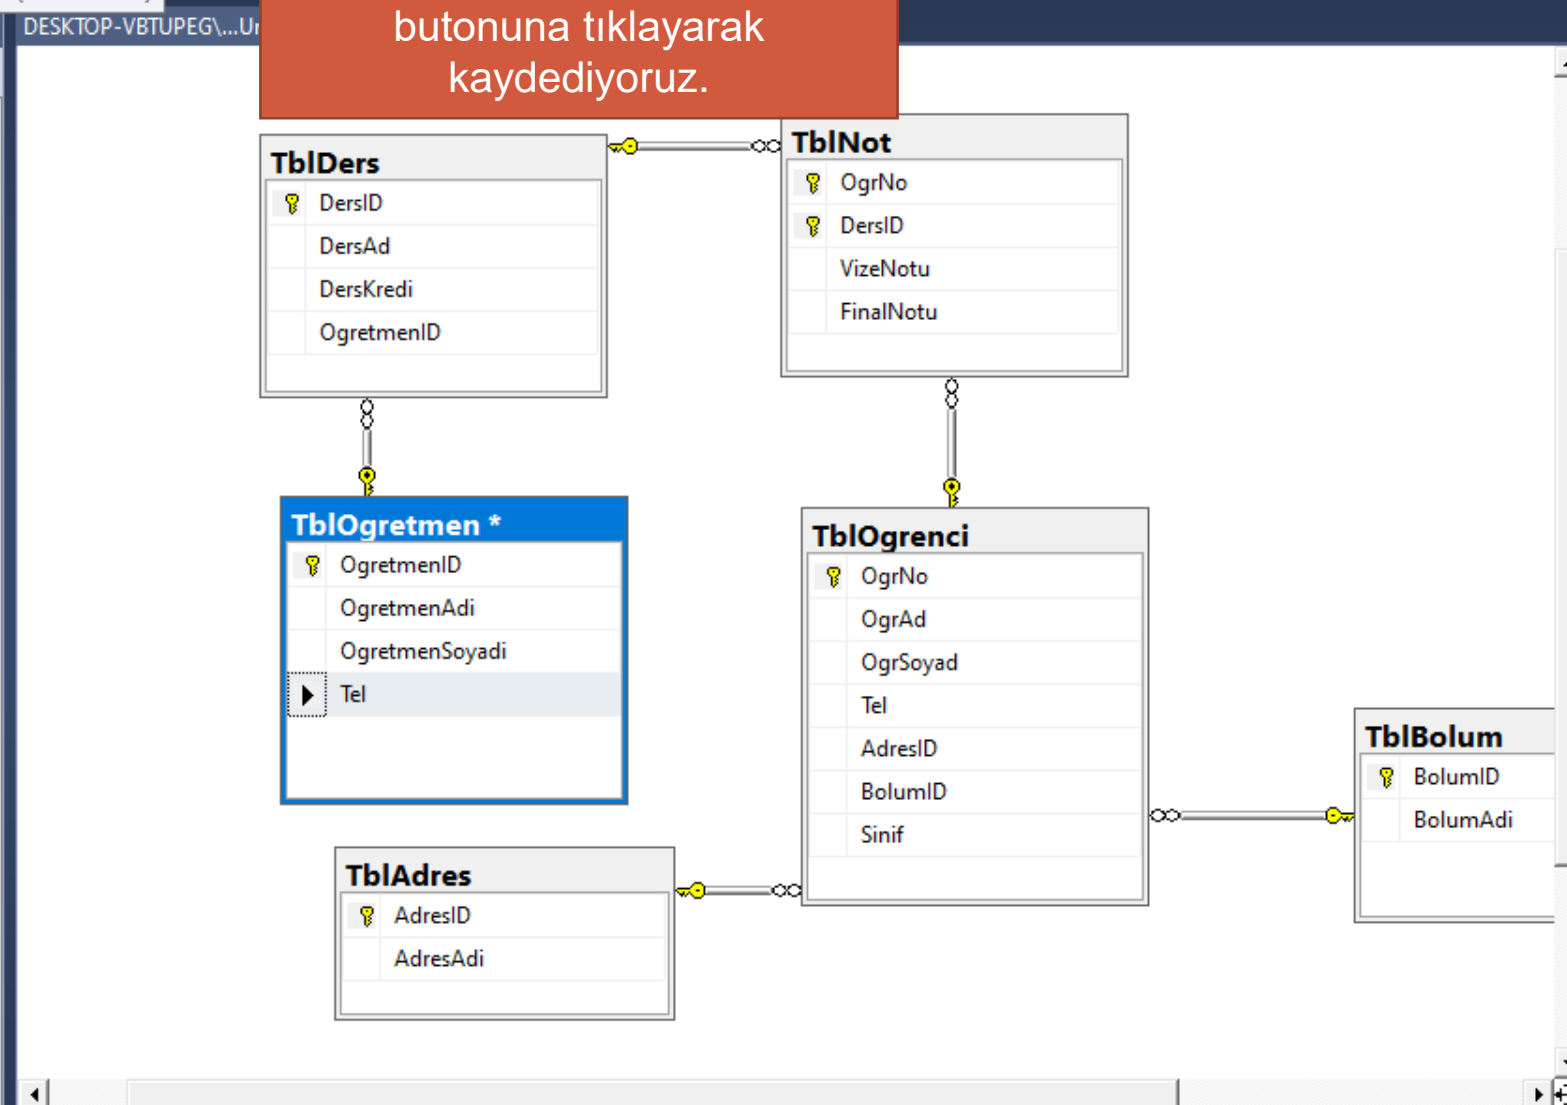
DESKTOP-VBTUPEG\...Ur

butonuna tıklayarak kaydediyoruz.

TblDers
DersID
DersAd
DersKredi
OgretmenID

TblNot
OgrNo
DersID
VizeNotu
FinalNotu

TblOgretmen *
OgretmenID
OgretmenAdi
OgretmenSoyadi
Tel

TblOgrenci
OgrNo
OgrAd
OgrSoyad
Tel
AdresID
BolumID
Sinif

TblBolum
BolumID
BolumAdi

TblAdres
AdresID
AdresAdi